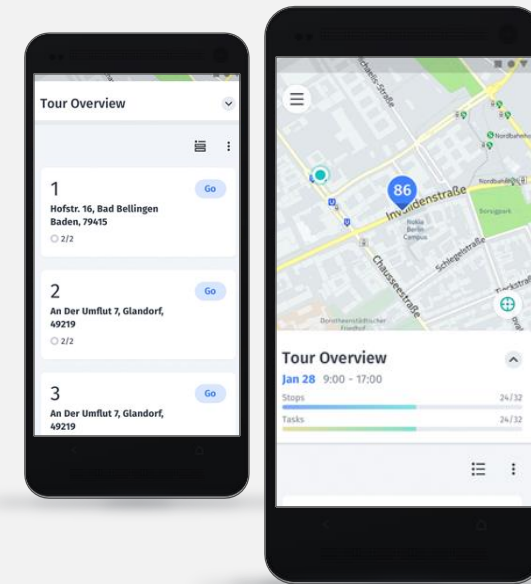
Tour Overview

1
Go
Hofstr. 16, Bad Bellingen Baden, 79415
2/2

2
Go
An Der Umflut 7, Glandorf, 49219
2/2

3
Go
An Der Umflut 7, Glandorf, 49219

86
Invalidenstraße
Chausseestraße
Schlegelstraße
Nordbahnhof
Dorotheenstädtischer Friedhof
Nokia Berlin Campus

Tour Overview
Jan 28 9:00 - 17:00
Stops 24/32
Tasks 24/32